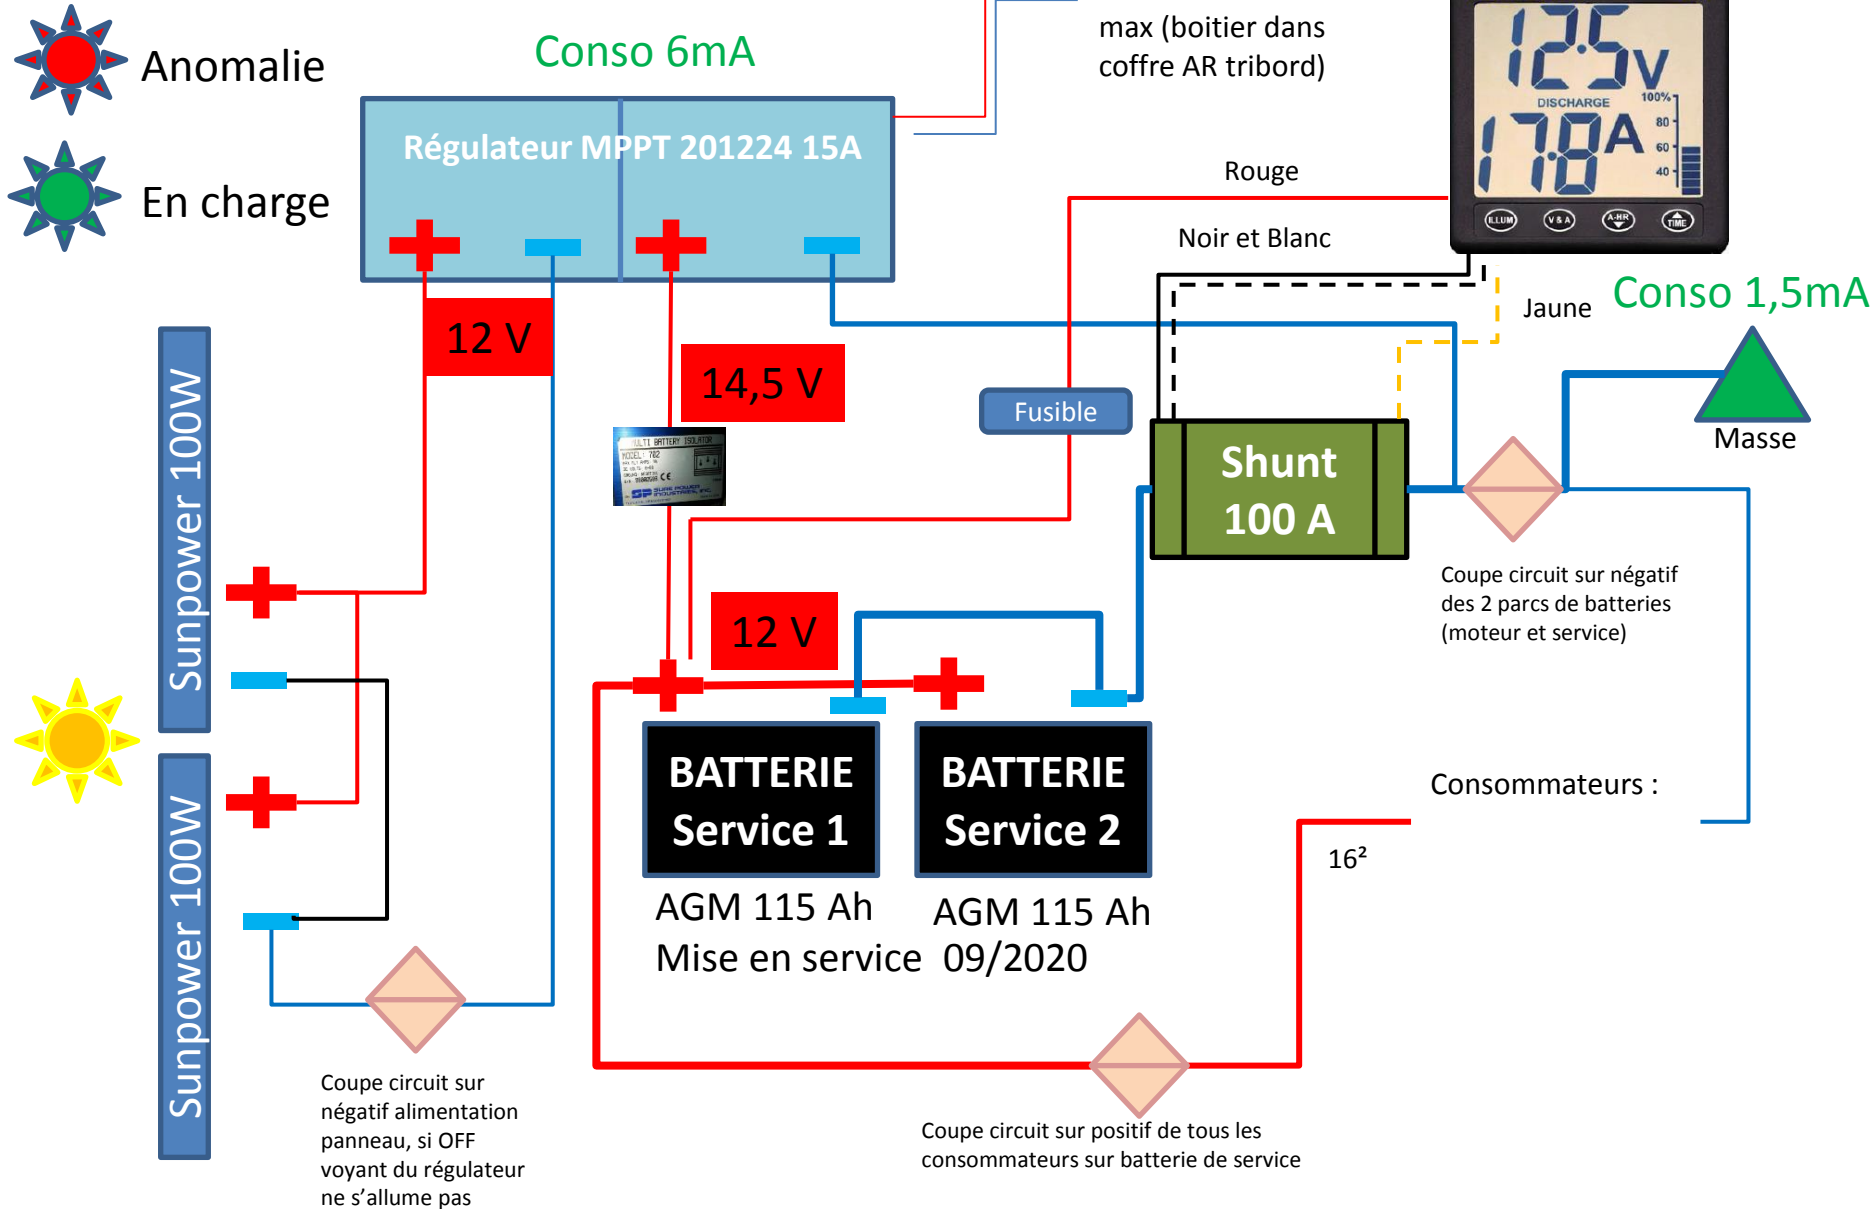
Anomalie

En charge

Conso 6mA

max (boitier dans coffre AR tribord)

Régulateur MPPT 201224 15A

12.5V
DISCHARGE
100%
80
60
40
17.8A
ILLUM V & A A-HR TIME

Rouge

Noir et Blanc

Jaune

Conso 1,5mA

12 V

14,5 V

MULTI BATTERY ISOLATOR
MODEL 702

Fusible

Shunt 100 A

Masse

Sunpower 100W

Sunpower 100W

12 V

Coupe circuit sur négatif des 2 parcs de batteries (moteur et service)

BATTERIE Service 1

BATTERIE Service 2

Consommateurs :

16²

AGM 115 Ah

AGM 115 Ah

Mise en service 09/2020

Coupe circuit sur négatif alimentation panneau, si OFF voyant du régulateur ne s'allume pas

Coupe circuit sur positif de tous les consommateurs sur batterie de service